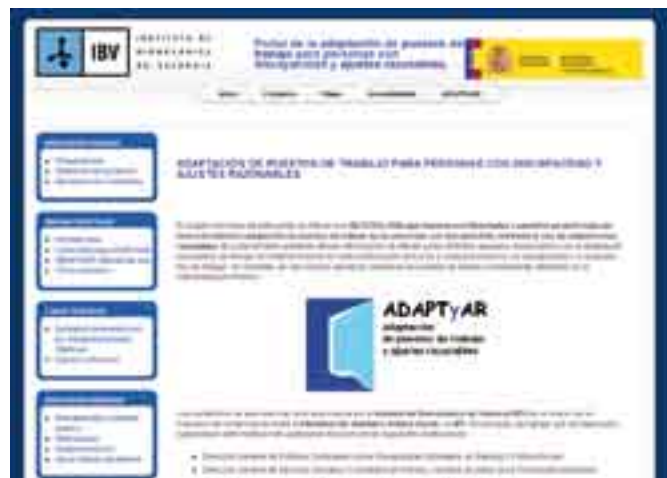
IBV INSTITUTO DE BIOMECÁNICA DE VALENCIA

Portal de la adaptación de puestos de trabajo para personas con discapacidad y ajustes razonables

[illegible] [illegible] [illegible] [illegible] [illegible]

ADAPTACIÓN DE PUESTOS DE TRABAJO PARA PERSONAS CON DISCAPACIDAD Y AJUSTES RAZONABLES

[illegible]

ADAPTyAR adaptación de puestos de trabajo y ajustes razonables

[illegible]